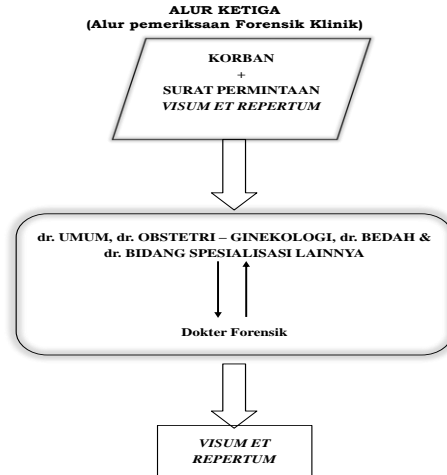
ALUR KETIGA
(Alur pemeriksaan Forensik Klinik)

KORBAN
+
SURAT PERMINTAAN
*VISUM ET REPERTUM*

dr. UMUM, dr. OBSTETRI – GINEKOLOGI, dr. BEDAH & dr. BIDANG SPESIALISASI LAINNYA

Dokter Forensik

*VISUM ET REPERTUM*